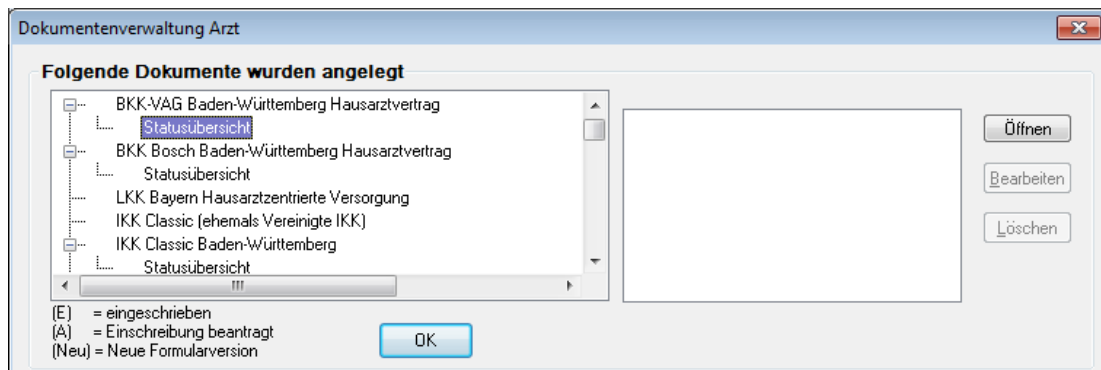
Dokumentenverwaltung Arzt

Folgende Dokumente wurden angelegt

BKK-VAG Baden-Württemberg Hausarztvertrag
Statusübersicht
BKK Bosch Baden-Württemberg Hausarztvertrag
Statusübersicht
LKK Bayern Hausarztzentrierte Versorgung
IKK Classic (ehemals Vereinigte IKK)
IKK Classic Baden-Württemberg
Statusübersicht

Öffnen
Bearbeiten
Löschen

(E) = eingeschrieben
(A) = Einschreibung beantragt
(Neu) = Neue Formularversion

OK